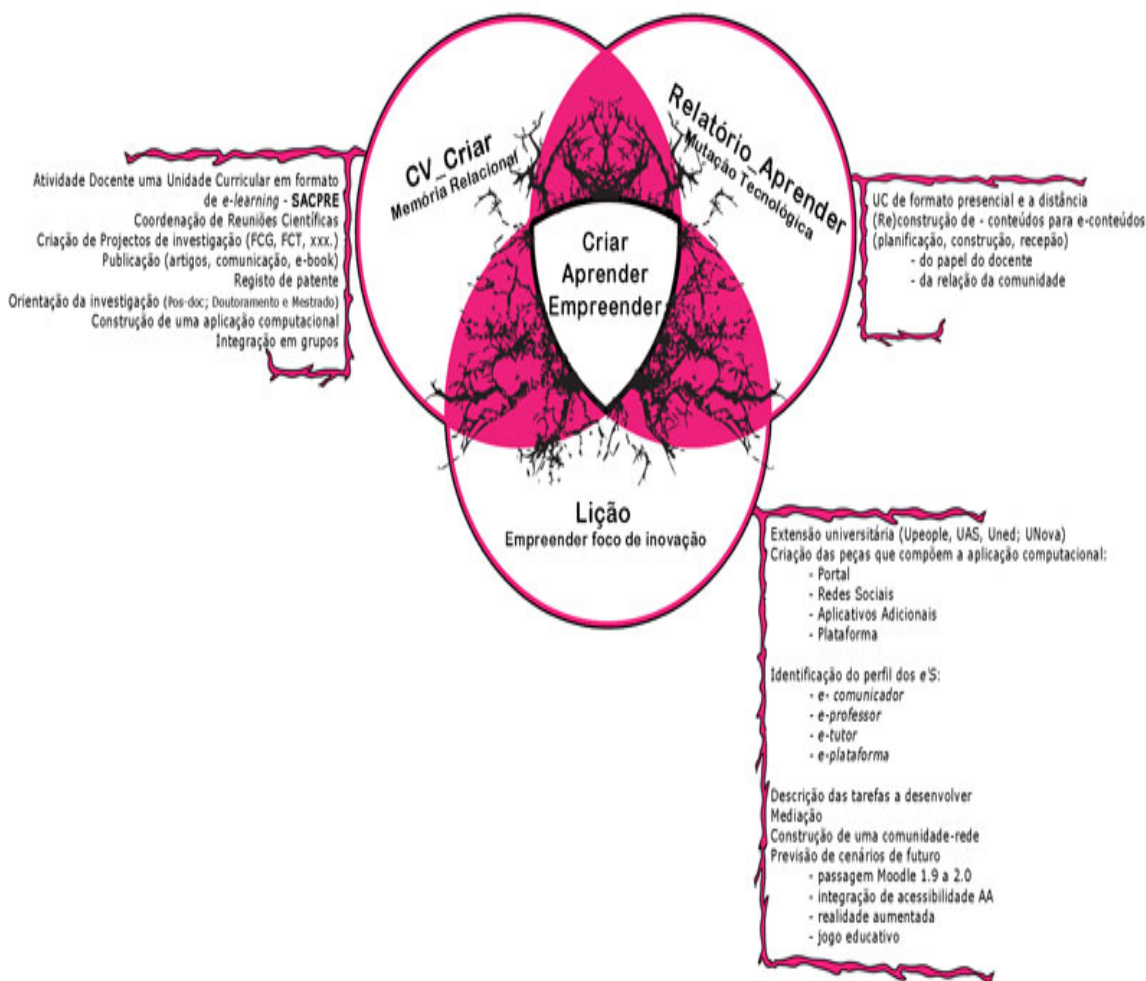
CV_Criar
Memória Relacional

Relatório_Aprender
Mutação Tecnológica

Criar
Aprender
Empreender

Lição
Empreender foco de inovação

Atividade Docente uma Unidade Curricular em formato de *e-learning* - **SACPRE**
Coordenação de Reuniões Científicas
Criação de Projectos de investigação (FCG, FCT, xxx.)
Publicação (artigos, comunicação, e-book)
Registo de patente
Orientação da investigação (Pos-doc; Doutoramento e Mestrado)
Construção de uma aplicação computacional
Integração em grupos

UC de formato presencial e a distância
(Re)construção de - conteúdos para e-conteúdos (planificação, construção, recepão)
- do papel do docente
- da relação da comunidade

Extensão universitária (Upeople, UAS, Uned; UNova)
Criação das peças que compõem a aplicação computacional:
- Portal
- Redes Sociais
- Aplicativos Adicionais
- Plataforma

Identificação do perfil dos *e'S*:
- *e- comunicador*
- *e-professor*
- *e-tutor*
- *e-plataforma*

Descrição das tarefas a desenvolver
Mediação
Construção de uma comunidade-rede
Previsão de cenários de futuro
- passagem Moodle 1.9 a 2.0
- integração de acessibilidade AA
- realidade aumentada
- jogo educativo